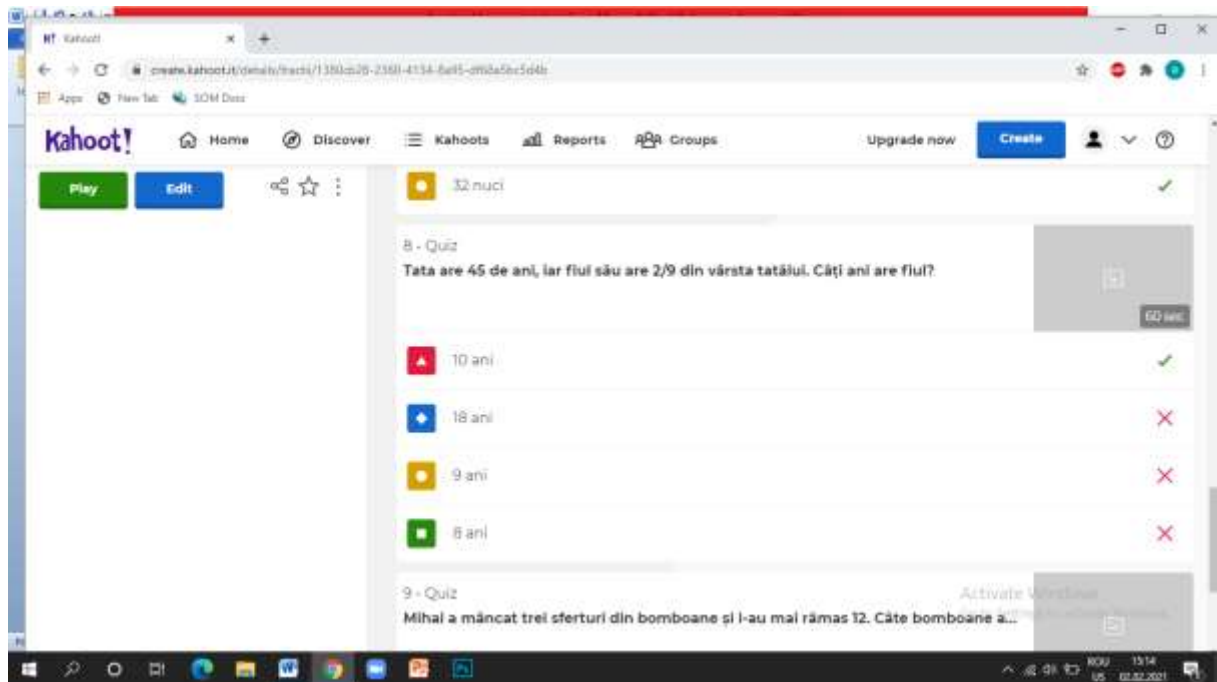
Kahoot

create.kahoot.it/details/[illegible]

Apps New Tab SOM Docs

Kahoot! Home Discover Kahoots Reports Groups Upgrade now Create

Play Edit

32 nuci

8 - Quiz
Tata are 45 de ani, iar fiul său are 2/9 din vârsta tatălui. Câți ani are fiul?

60 sec

10 ani

18 ani

9 ani

8 ani

9 - Quiz
Mihai a mâncat trei sferturi din bomboane și i-au mai rămas 12. Câte bomboane a...

Activate Windows
Go to Settings to activate Windows.

ROU US 13:14 02.02.2021